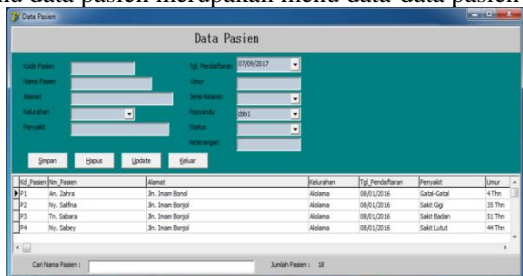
ila data pasien merupakan menu data-data pasien

Data Pasien

Data Pasien

Kode Pasien
Nama Pasien
Alamat
Kelurahan
Penyakit

Tgl. Pendaftaran 07/09/2017
Umur
Jenis Kelamin
Posyandu cbb1
Status
Keterangan

Simpan Hapus Update Keluar

| Kd_Pasien | Nm_Pasien | Alamat | Kelurahan | Tgl_Pendaftaran | Penyakit | Umur |
|---|---|---|---|---|---|---|
| P1 | An. Zahra | Jln. Imam Bonjol | Alolama | 08/01/2016 | Gatal-Gatal | 4 Thn |
| P2 | Ny. Salfina | Jln. Imam Bonjol | Alolama | 08/01/2016 | Sakit Gigi | 35 Thn |
| P3 | Tn. Sabara | Jln. Imam Bonjol | Alolama | 08/01/2016 | Sakit Badan | 51 Thn |
| P4 | Ny. Sabey | Jln. Imam Bonjol | Alolama | 08/01/2016 | Sakit Lutut | 44 Thn |

Cari Nama Pasien :
Jumlah Pasien : 18